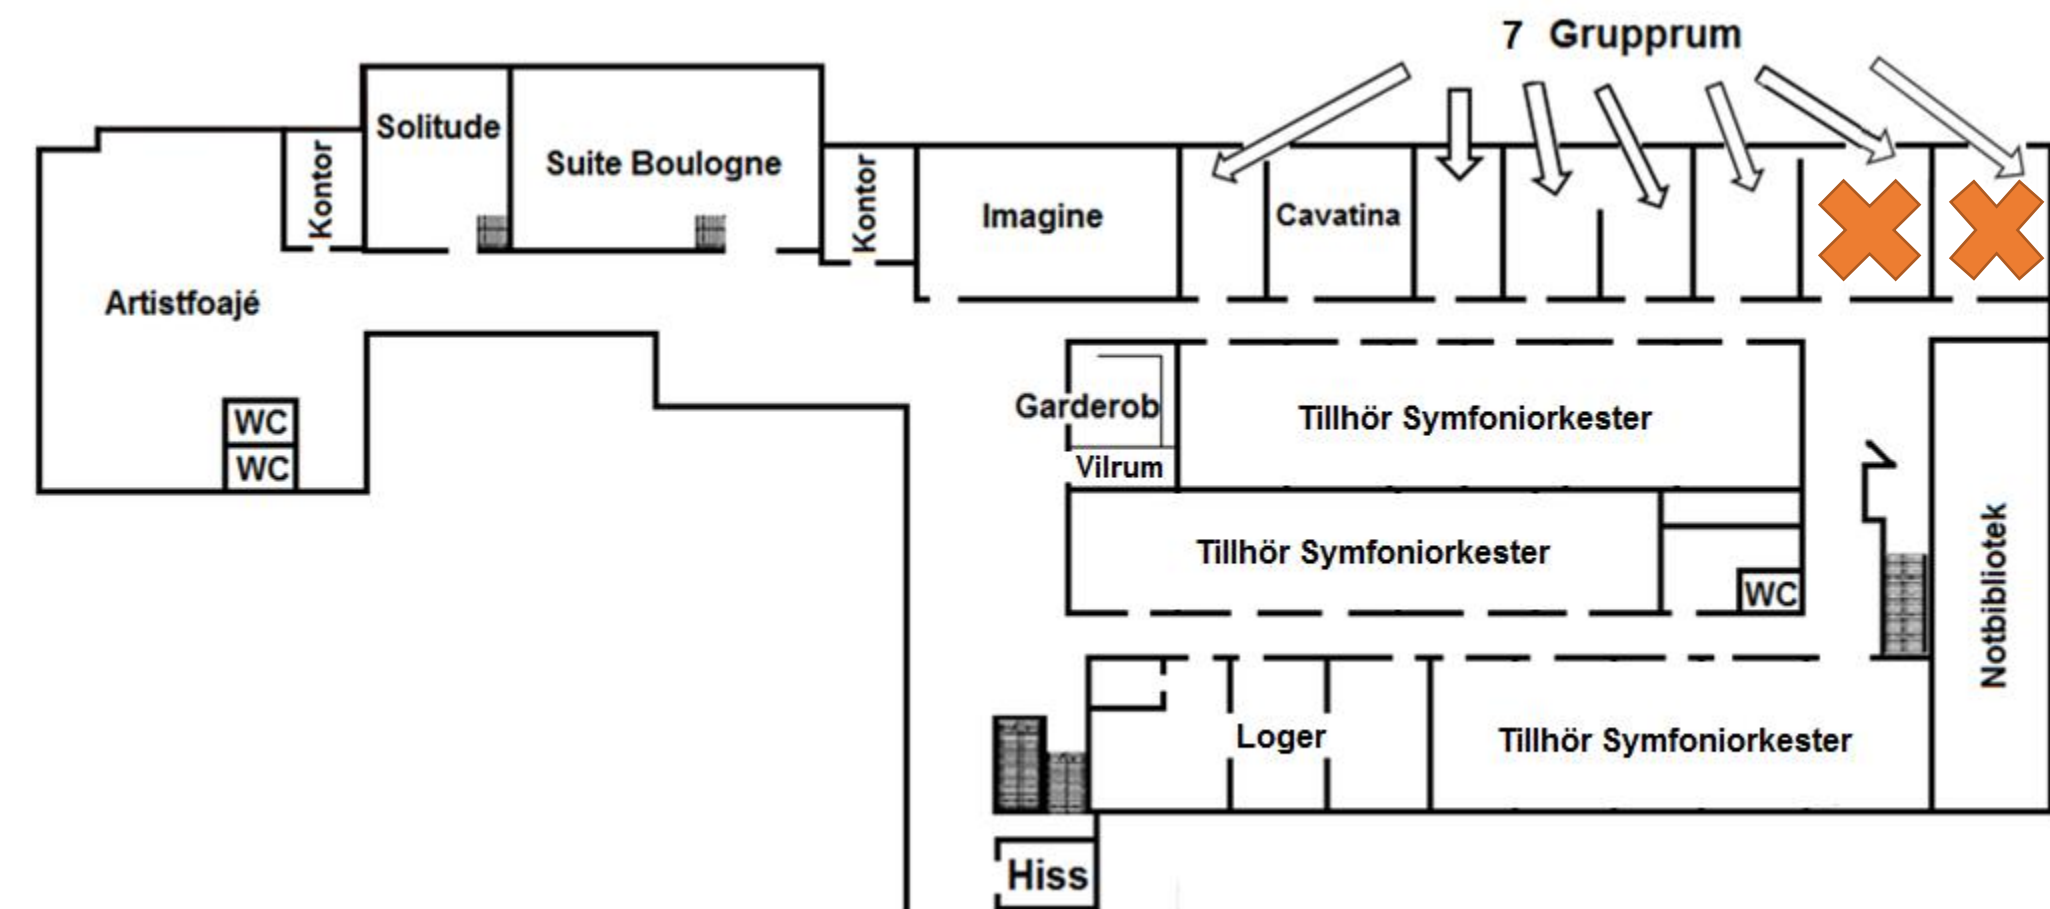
7 Grupprum

Solitude

Suite Boulogne

Kontor

Kontor

Imagine

Cavatina

Artistfoajé

WC

WC

Garderob

Vilrum

Tillhör Symfoniorkester

Tillhör Symfoniorkester

WC

Notbibliotek

Loger

Tillhör Symfoniorkester

Hiss